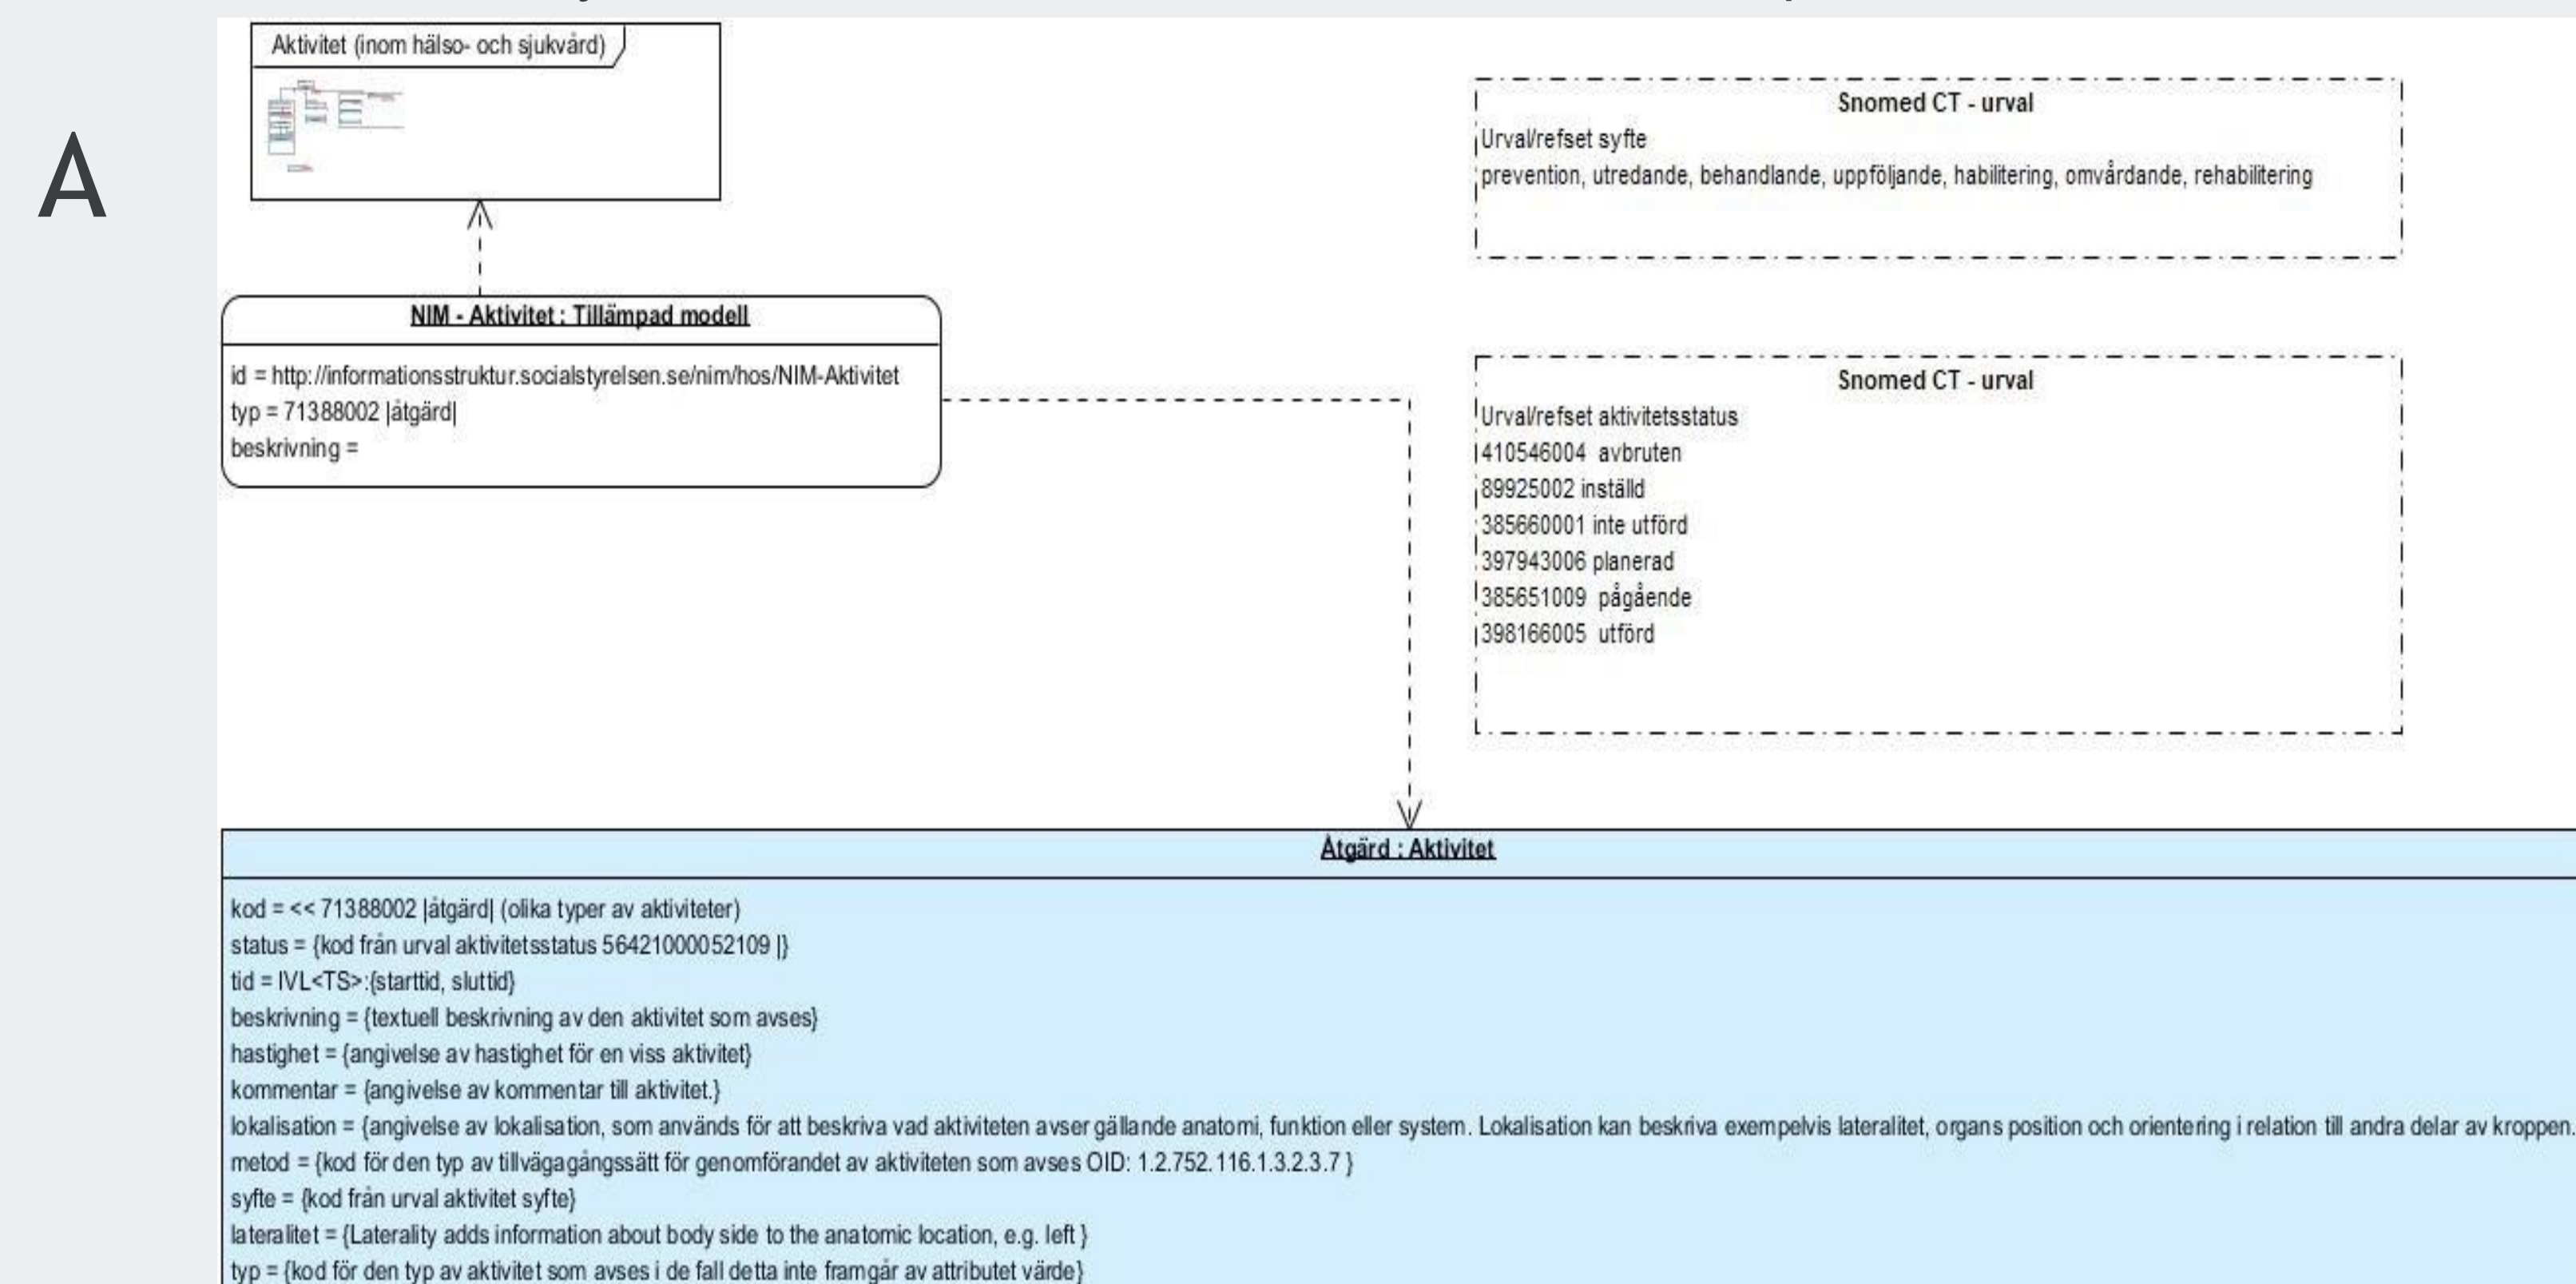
A

Aktivitet (inom hälso- och sjukvård)

Snomed CT - urval
Urval/refset syfte
prevention, utredande, behandlande, uppföljande, habilitering, omvårdande, rehabilitering

NIM - Aktivitet : Tillämpad modell
id = http://informationsstruktur.socialstyrelsen.se/nim/hos/NIM-Aktivitet
typ = 71388002 |åtgärd|
beskrivning =

Snomed CT - urval
Urval/refset aktivitetsstatus
410546004 avbruten
89925002 inställd
385660001 inte utförd
397943006 planerad
385651009 pågående
398166005 utförd

Åtgärd : Aktivitet
kod = << 71388002 |åtgärd| (olika typer av aktiviteter)
status = {kod från urval aktivitetsstatus 56421000052109 |}
tid = IVL<TS>:{starttid, sluttid}
beskrivning = {textuell beskrivning av den aktivitet som avses}
hastighet = {angivelse av hastighet för en viss aktivitet}
kommentar = {angivelse av kommentar till aktivitet.}
lokalisation = {angivelse av lokalisation, som används för att beskriva vad aktiviteten avser gällande anatomi, funktion eller system. Lokalisation kan beskriva exempelvis lateralitet, organs position och orientering i relation till andra delar av kroppen.
metod = {kod för den typ av tillvägagångssätt för genomförandet av aktiviteten som avses OID: 1.2.752.116.1.3.2.3.7 }
syfte = {kod från urval aktivitet syfte}
lateralitet = {Laterality adds information about body side to the anatomic location, e.g. left }
typ = {kod för den typ av aktivitet som avses i de fall detta inte framgår av attributet värde}